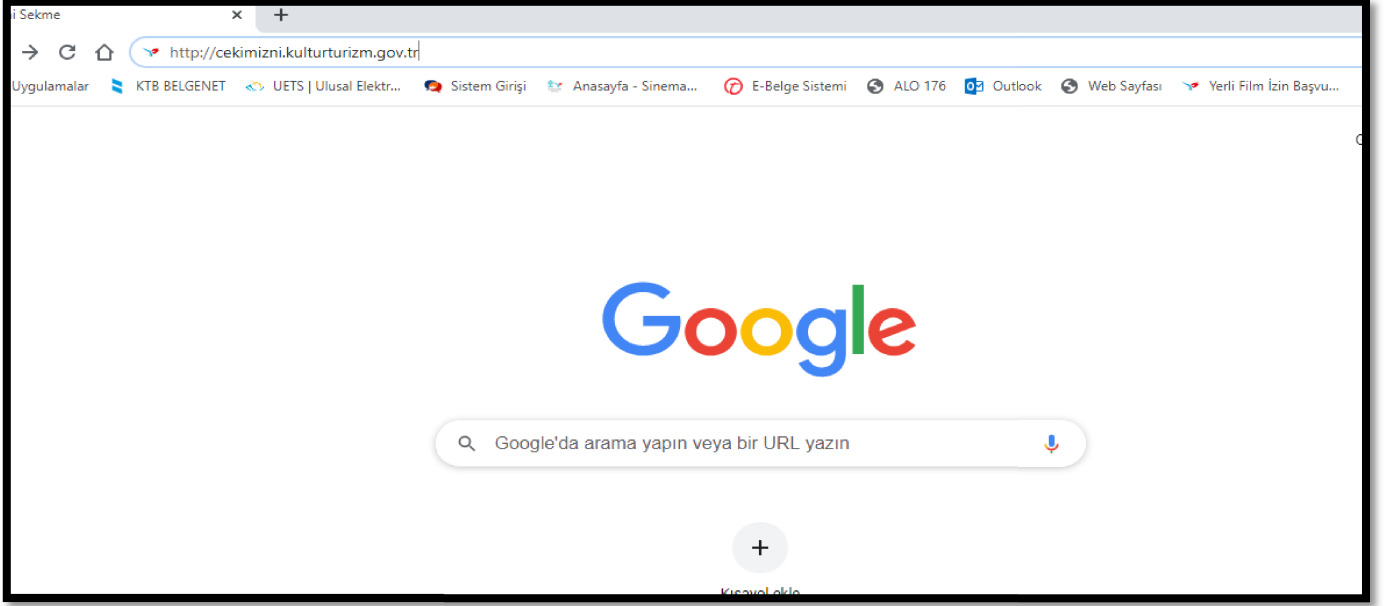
i Sekme ×
+
http://cekimizni.kulturturizm.gov.tr
Uygulamalar KTB BELGENET UETS | Ulusal Elektr... Sistem Girişi Anasayfa - Sinema... E-Belge Sistemi ALO 176 Outlook Web Sayfası Yerli Film İzin Başvu...

Google

Google'da arama yapın veya bir URL yazın

+
Kısayol ekle